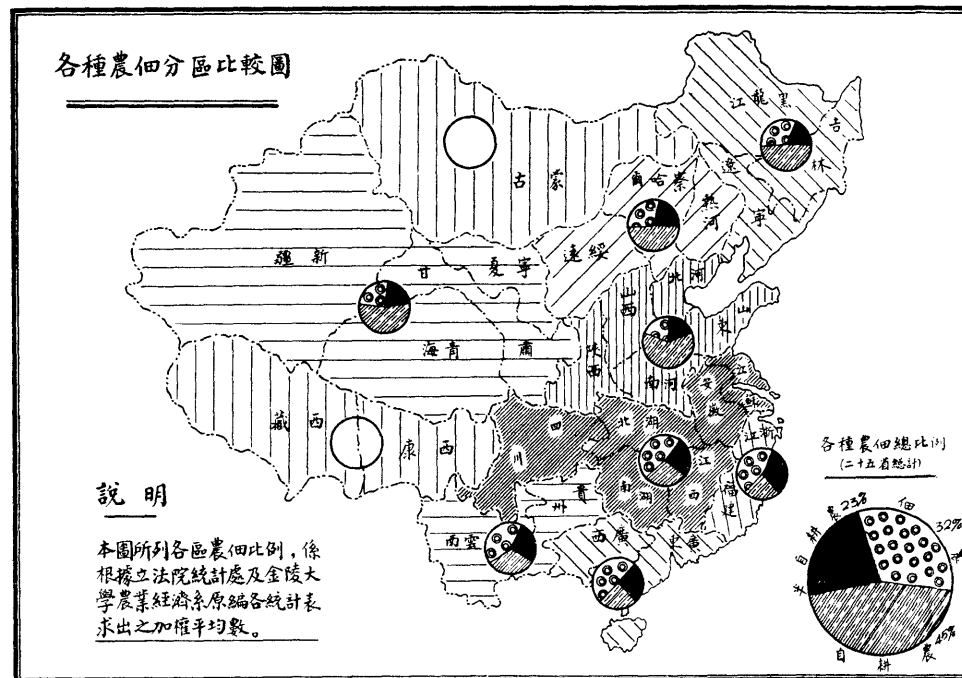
各種農佃分區比較圖

江龍黑

吉

林

古蒙

爾哈察

熱河

遼

寧

疆新

遠綏

甘

夏寧

山西

北

河

東

山

海青

肅

陝西

南河

安

徽

江

蘇

藏西

康

西

川

四

北

湖

南

湖

江

西

江

浙

福

建

貴

州

南雲

西

廣

東

廣

各種農佃總比例
(二十五省總計)

耕

自

半

23%

佃

32%

自

耕

農

45%

說明

本圖所列各區農佃比例，係根據立法院統計處及金陵大學農業經濟系原編各統計表求出之加權平均數。